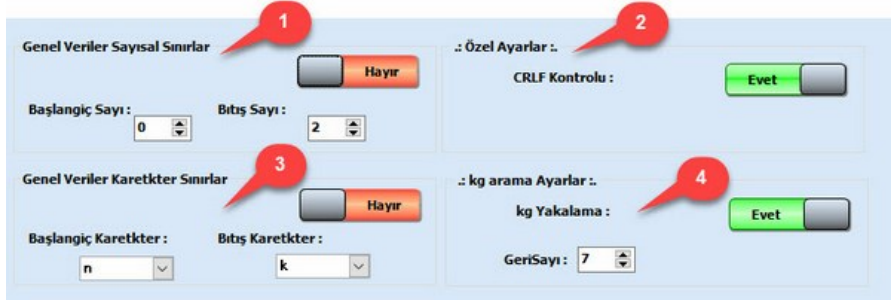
1

Genel Veriler Sayısal Sınırlar

Hayır

Başlangiç Sayı : 0

Bıtış Sayı : 2

2

.: Özel Ayarlar :.

CRLF Kontrolu :

Evet

3

Genel Veriler Karetkter Sınırlar

Hayır

Başlangiç Karetkter : n

Bıtış Karetkter : k

4

.: kg arama Ayarlar :.

kg Yakalama :

Evet

GeriSayı : 7